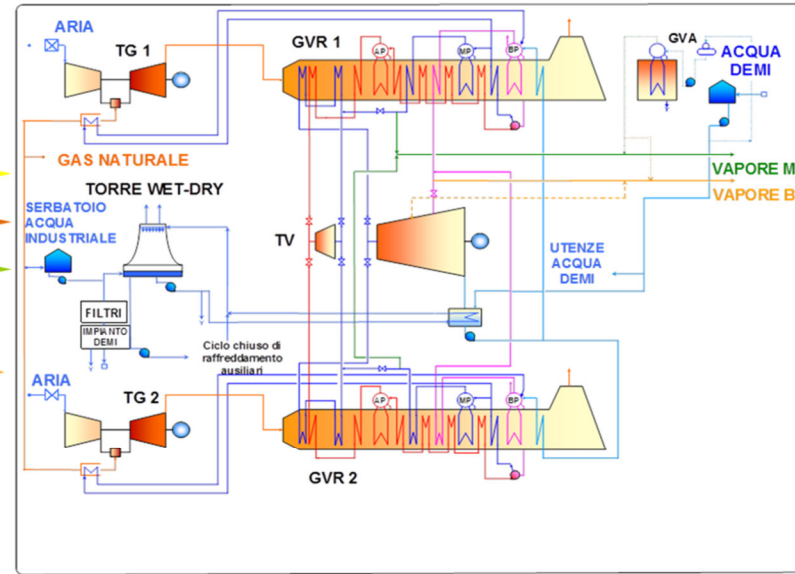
ARIA

TG 1

GVR 1

AP

MP

BP

GVA

ACQUA DEMI

GAS NATURALE

VAPORE M

VAPORE B

TORRE WET-DRY

SERBATOIO ACQUA INDUSTRIALE

TV

UTENZE ACQUA DEMI

FILTRI

IMPIANTO DEMI

Ciclo chiuso di raffreddamento ausiliari

ARIA

TG 2

AP

MP

BP

GVR 2